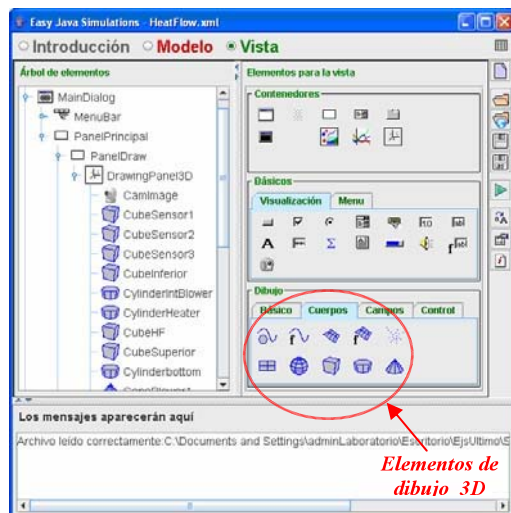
Easy Java Simulations - HeatFlow.xml

Introducción Modelo Vista

Árbol de elementos

MainDialog
MenuBar
PanelPrincipal
PanelDraw
DrawingPanel3D
CamImage
CubeSensor1
CubeSensor2
CubeSensor3
CubeInferior
CylinderIntBlower
CylinderHeater
CubeHF
CubeSuperior
Cylinderbottom
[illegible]

Elementos para la vista

Contenedores

Básicos

Visualización Menu

Dibujo

Básico Cuerpos Campos Control

Los mensajes aparecerán aquí

Archivo leido correctamente:C:\Documents and Settings\adminLaboratorio\Escritorio\EjsUltimo\S

Elementos de dibujo 3D